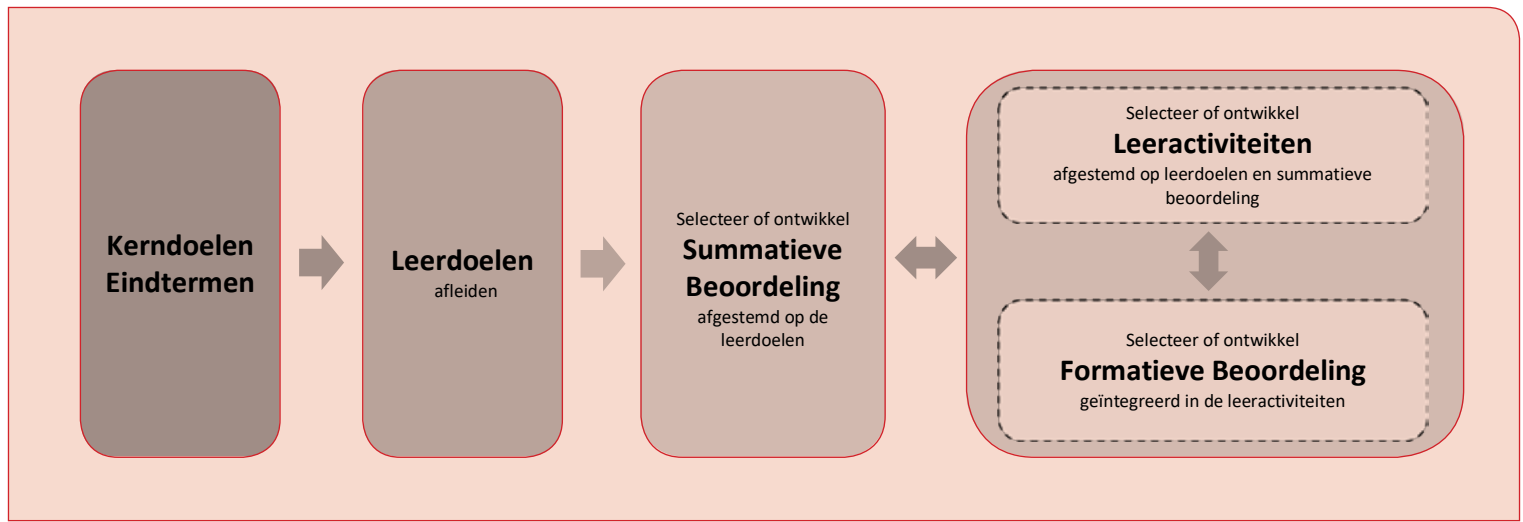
Kerndoelen
Eindtermen

Leerdoelen
afleiden

Selecteer of ontwikkel
Summatieve Beoordeling
afgestemd op de leerdoelen

Selecteer of ontwikkel
Leeractiviteiten
afgestemd op leerdoelen en summatieve beoordeling

Selecteer of ontwikkel
Formatieve Beoordeling
geïntegreerd in de leeractiviteiten